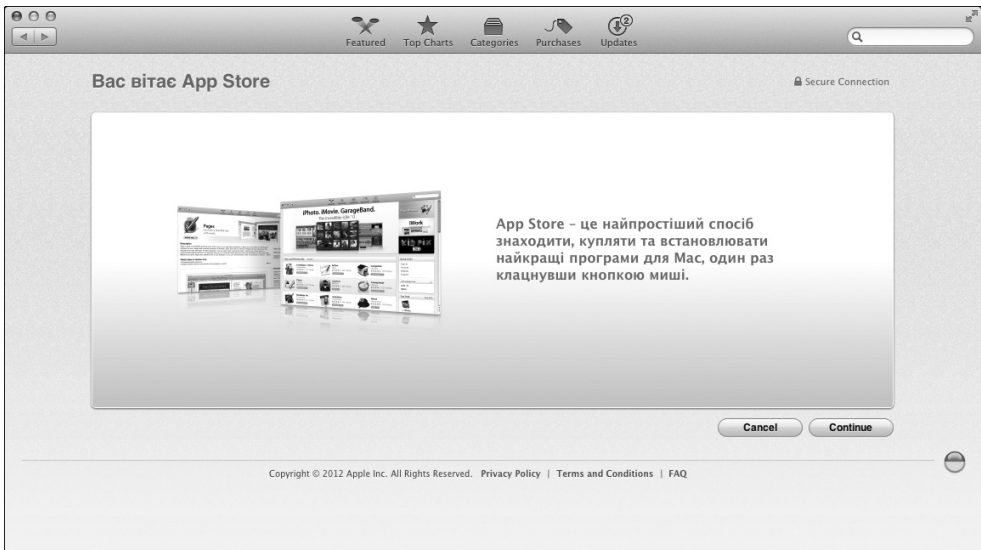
Featured Top Charts Categories Purchases Updates

Вас вітає App Store

Secure Connection

Pages

iPhoto. iMovie. GarageBand.

iWork

App Store – це найпростіший спосіб знаходити, купляти та встановлювати найкращі програми для Mac, один раз клацнувши кнопкою миші.

Cancel Continue

Copyright © 2012 Apple Inc. All Rights Reserved. Privacy Policy | Terms and Conditions | FAQ